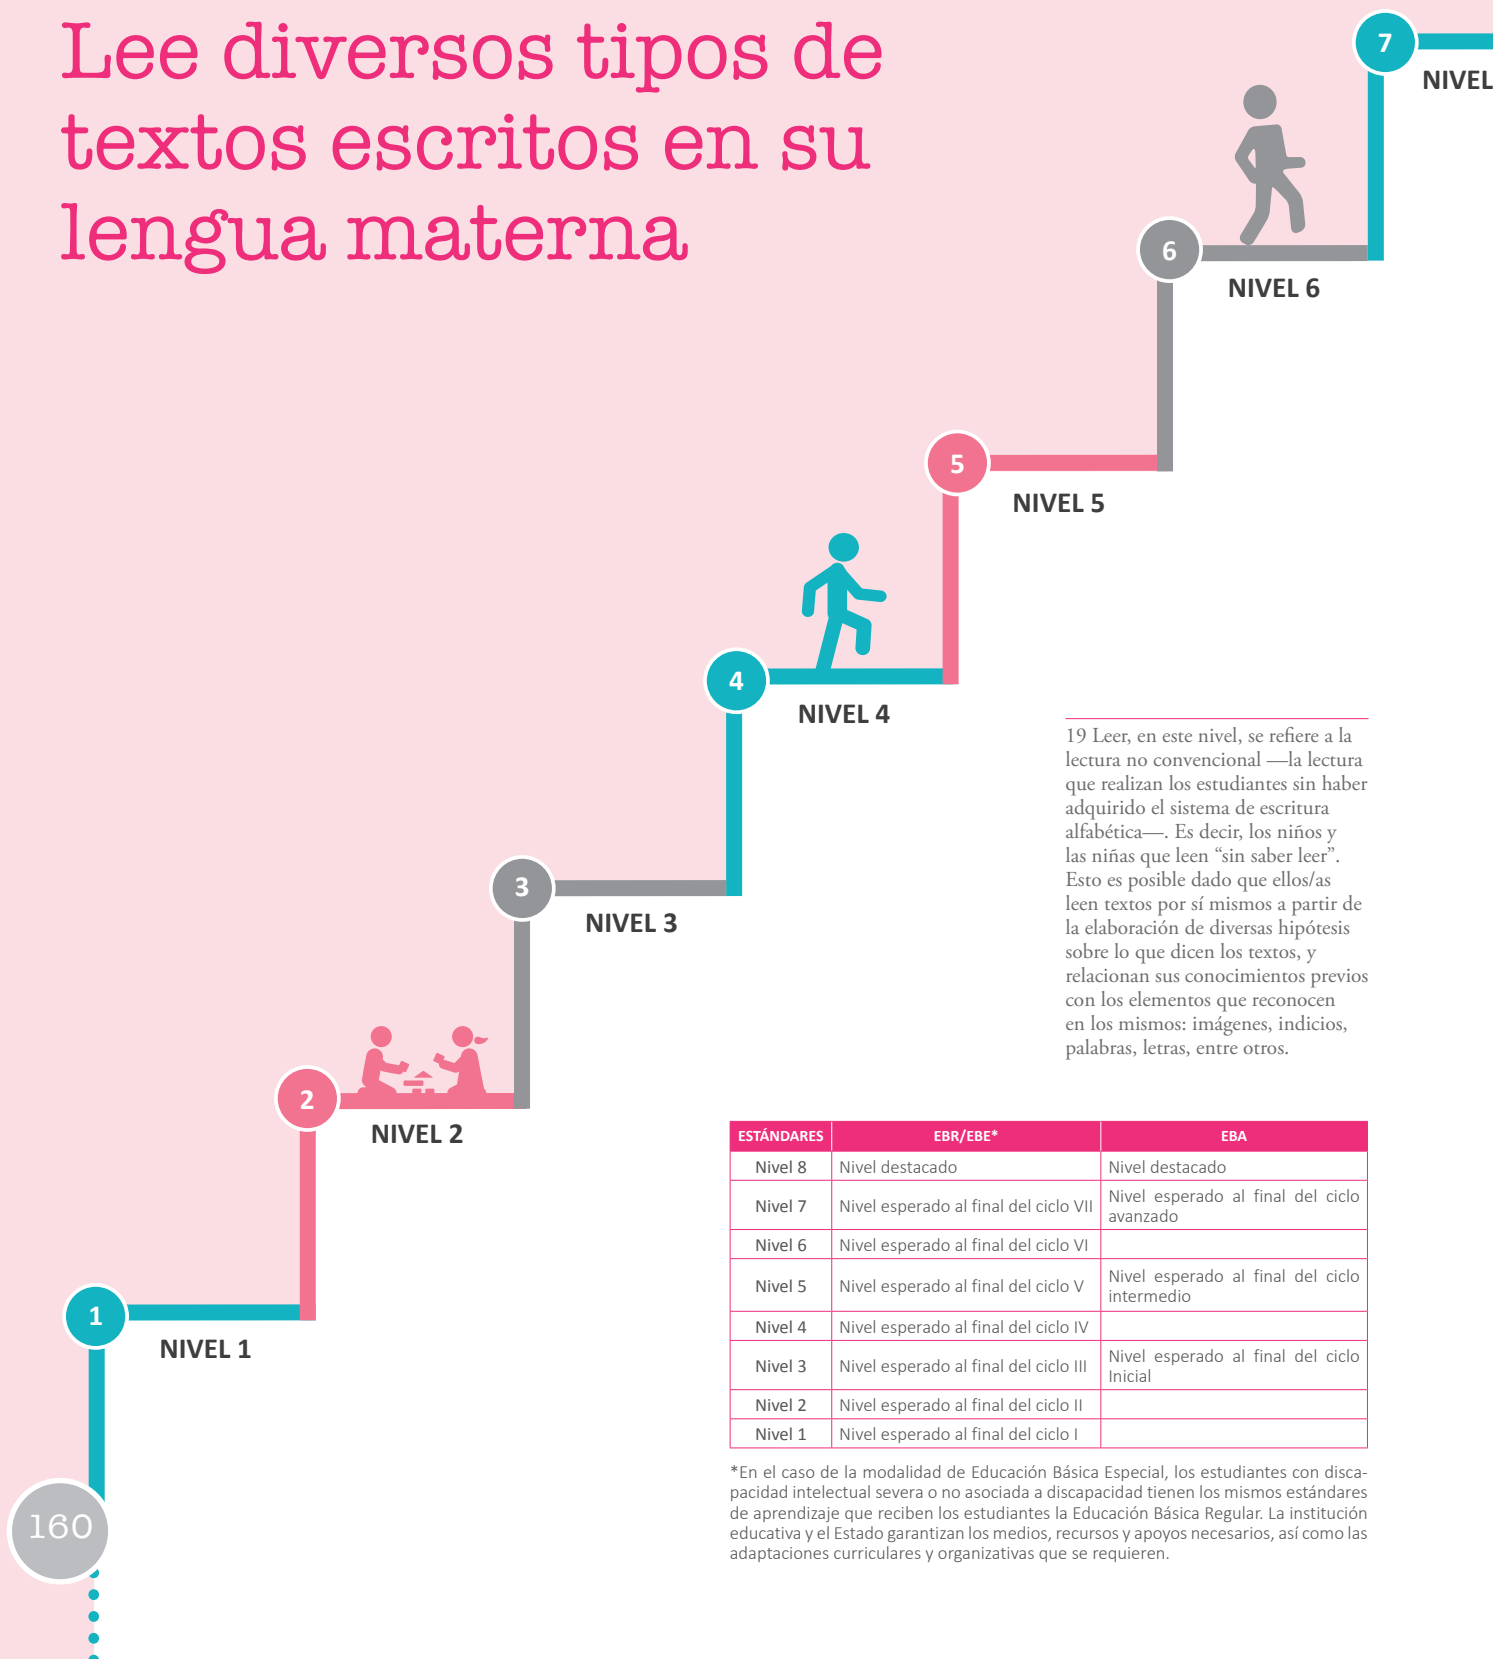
Lee diversos tipos de textos escritos en su lengua materna

7
NIVEL

6
NIVEL 6

5
NIVEL 5

4
NIVEL 4

3
NIVEL 3

2
NIVEL 2

1
NIVEL 1

19 Leer, en este nivel, se refiere a la lectura no convencional —la lectura que realizan los estudiantes sin haber adquirido el sistema de escritura alfabética—. Es decir, los niños y las niñas que leen "sin saber leer". Esto es posible dado que ellos/as leen textos por sí mismos a partir de la elaboración de diversas hipótesis sobre lo que dicen los textos, y relacionan sus conocimientos previos con los elementos que reconocen en los mismos: imágenes, indicios, palabras, letras, entre otros.

| ESTÁNDARES | EBR/EBE* | EBA |
|---|---|---|
| Nivel 8 | Nivel destacado | Nivel destacado |
| Nivel 7 | Nivel esperado al final del ciclo VII | Nivel esperado al final del ciclo avanzado |
| Nivel 6 | Nivel esperado al final del ciclo VI | |
| Nivel 5 | Nivel esperado al final del ciclo V | Nivel esperado al final del ciclo intermedio |
| Nivel 4 | Nivel esperado al final del ciclo IV | |
| Nivel 3 | Nivel esperado al final del ciclo III | Nivel esperado al final del ciclo Inicial |
| Nivel 2 | Nivel esperado al final del ciclo II | |
| Nivel 1 | Nivel esperado al final del ciclo I | |

*En el caso de la modalidad de Educación Básica Especial, los estudiantes con discapacidad intelectual severa o no asociada a discapacidad tienen los mismos estándares de aprendizaje que reciben los estudiantes la Educación Básica Regular. La institución educativa y el Estado garantizan los medios, recursos y apoyos necesarios, así como las adaptaciones curriculares y organizativas que se requieren.

160